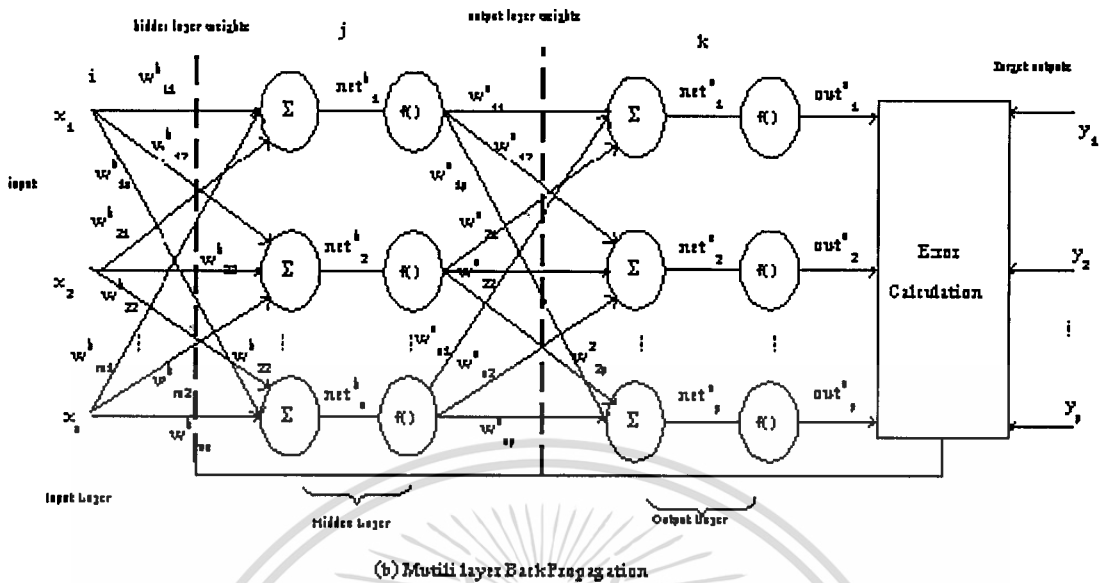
hidden layer weights

j

output layer weights

k

Target outputs

i

$w^h_{11}$

$x_1$

$w^h_{12}$

$w^h_{1n}$

input

$w^h_{21}$

$x_2$

$w^h_{22}$

$w^h_{22}$

$w^h_{n1}$

$w^h_{n2}$

$x_n$

$w^h_{nn}$

$w^h_{22}$

Σ

Σ

Σ

$net^h_1$

$net^h_2$

$net^h_n$

f()

f()

f()

$w^o_{11}$

$w^o_{12}$

$w^o_{1p}$

$w^o_{21}$

$w^o_{22}$

$w^o_{n1}$

$w^o_{n2}$

$w^o_{2p}$

$w^o_{np}$

Σ

Σ

Σ

$net^o_1$

$net^o_2$

$net^o_p$

f()

f()

f()

$out^o_1$

$out^o_2$

$out^o_p$

Error Calculation

$y_1$

$y_2$

$y_p$

Input Layer

Hidden Layer

Output Layer

(b) Mutili layer BackPropagation